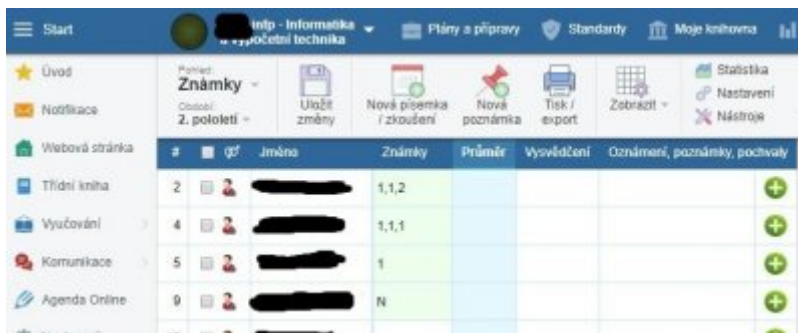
Start

intp - Informatika a výpočetní technika

Plány a přípravy

Standardy

Moje knihovna

Úvod

Notifikace

Webová stránka

Třídní kniha

Vyučování

Komunikace

Agenda Online

Pohled:
Známky

Období:
2. pololetí

Uložit změny

Nová písemka / zkoušení

Nová poznámka

Tisk / export

Zobrazit

Statistika

Nastavení

Nástroje

| # | | | Jméno | Známky | Průměr | Vysvědčení | Oznámení, poznámky, pochvaly |
|---|---|---|---|---|---|---|---|
| 2 | | | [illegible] | 1,1,2 | | | |
| 4 | | | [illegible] | 1,1,1 | | | |
| 5 | | | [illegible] | 1 | | | |
| 9 | | | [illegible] | N | | | |